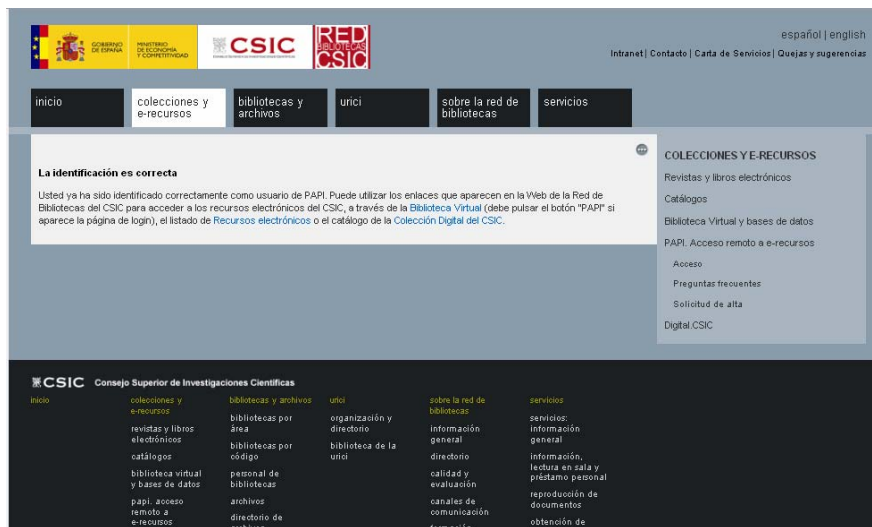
GOBIERNO DE ESPAÑA | MINISTERIO DE ECONOMÍA Y COMPETITIVIDAD | CSIC | RED BIBLIOTECAS CSIC

español | english

Intranet | Contacto | Carta de Servicios | Quejas y sugerencias

inicio | colecciones y e-recursos | bibliotecas y archivos | urici | sobre la red de bibliotecas | servicios

La identificación es correcta

Usted ya ha sido identificado correctamente como usuario de PAPI. Puede utilizar los enlaces que aparecen en la Web de la Red de Bibliotecas del CSIC para acceder a los recursos electrónicos del CSIC, a través de la Biblioteca Virtual (debe pulsar el botón "PAPI" si aparece la página de login), el listado de Recursos electrónicos o el catálogo de la Colección Digital del CSIC.

COLECCIONES Y E-RECURSOS
Revistas y libros electrónicos
Catálogos
Biblioteca Virtual y bases de datos
PAPI. Acceso remoto a e-recursos
Acceso
Preguntas frecuentes
Solicitud de alta
Digital.CSIC

CSIC Consejo Superior de Investigaciones Científicas

inicio

colecciones y e-recursos
revistas y libros electrónicos
catálogos
biblioteca virtual y bases de datos
papi. acceso remoto a e-recursos

bibliotecas y archivos
bibliotecas por área
bibliotecas por código
personal de bibliotecas
archivos
directorio de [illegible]

urici
organización y directorio
biblioteca de la urici

sobre la red de bibliotecas
información general
directorio
calidad y evaluación
canales de comunicación
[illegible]

servicios
servicios: información general
información, lectura en sala y préstamo personal
reproducción de documentos
obtención de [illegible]